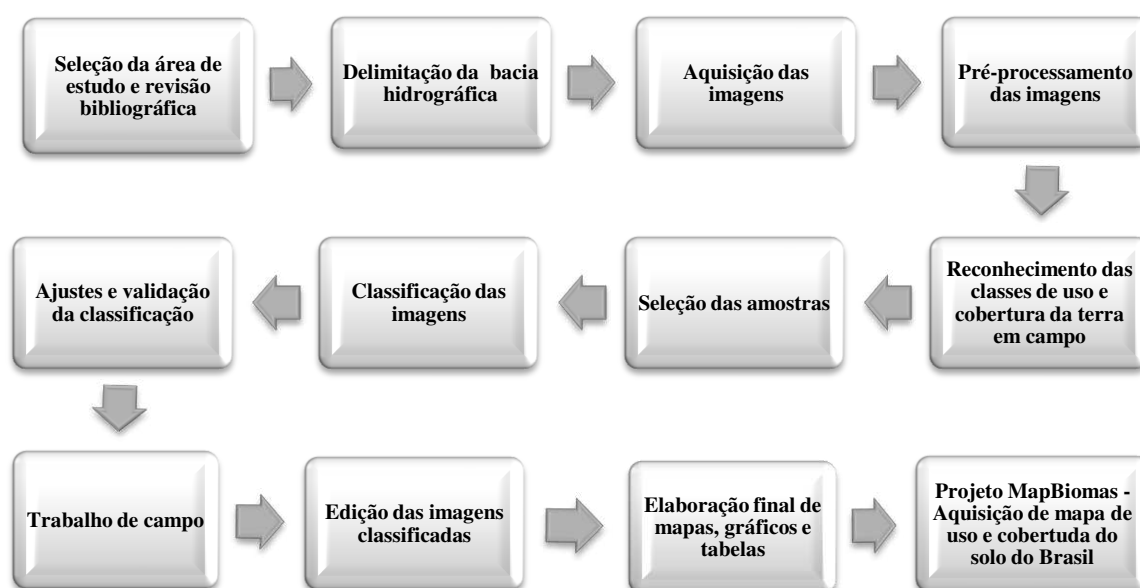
Seleção da área de estudo e revisão bibliográfica

Delimitação da bacia hidrográfica

Aquisição das imagens

Pré-processamento das imagens

Reconhecimento das classes de uso e cobertura da terra em campo

Seleção das amostras

Classificação das imagens

Ajustes e validação da classificação

Trabalho de campo

Edição das imagens classificadas

Elaboração final de mapas, gráficos e tabelas

Projeto MapBiomas - Aquisição de mapa de uso e cobertuda do solo do Brasil